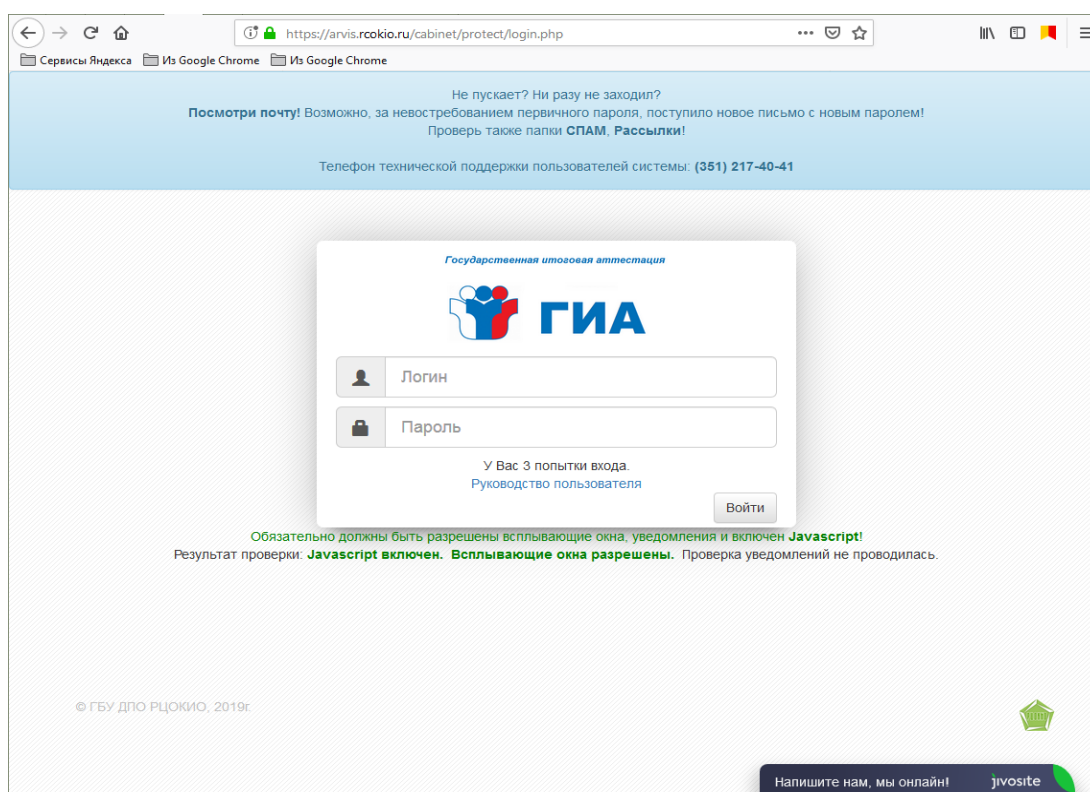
https://arvis.rcokio.ru/cabinet/protect/login.php

Сервисы Яндекса Из Google Chrome Из Google Chrome

Не пускает? Ни разу не заходил?
**Посмотри почту!** Возможно, за невостребованием первичного пароля, поступило новое письмо с новым паролем!
Проверь также папки **СПАМ**, **Рассылки**!

Телефон технической поддержки пользователей системы: **(351) 217-40-41**

Государственная итоговая аттестация

ГИА

Логин

Пароль

У Вас 3 попытки входа.
Руководство пользователя

Войти

Обязательно должны быть разрешены всплывающие окна, уведомления и включен **Javascript**!
Результат проверки: **Javascript включен. Всплывающие окна разрешены.** Проверка уведомлений не проводилась.

© ГБУ ДПО РЦОКИО, 2019г.

Напишите нам, мы онлайн! jivosite